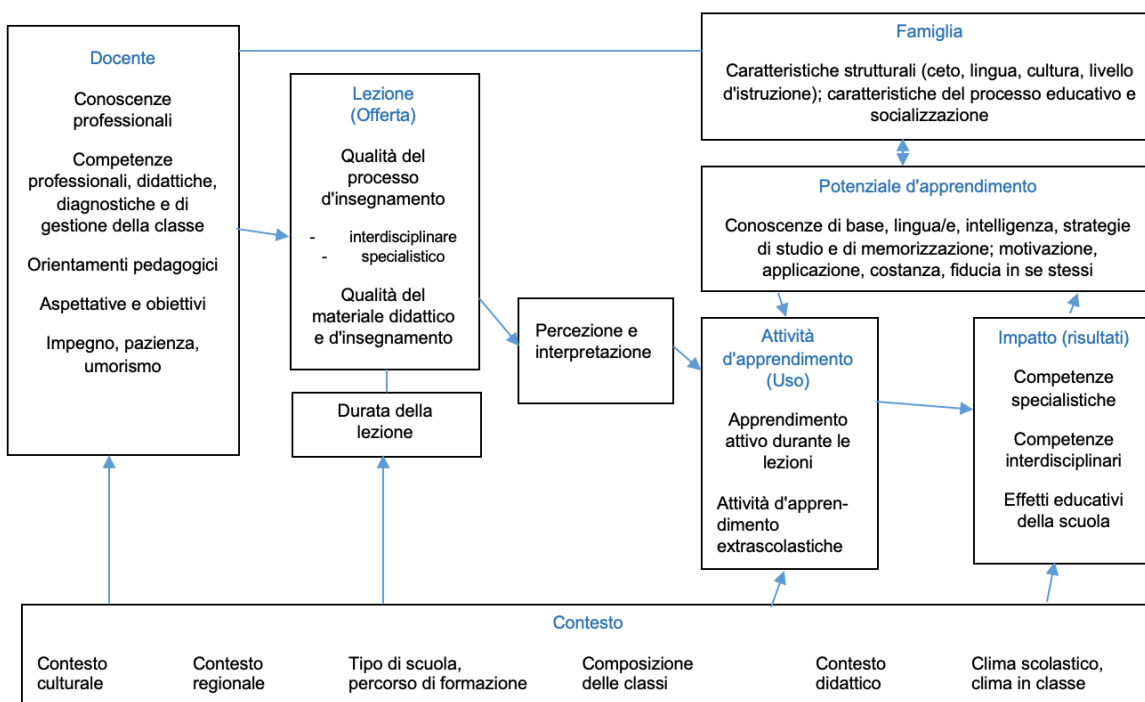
Docente

Conoscenze professionali

Competenze professionali, didattiche, diagnostiche e di gestione della classe

Orientamenti pedagogici

Aspettative e obiettivi

Impegno, pazienza, umorismo

Lezione (Offerta)

Qualità del processo d'insegnamento

- interdisciplinare
- specialistico

Qualità del materiale didattico e d'insegnamento

Durata della lezione

Percezione e interpretazione

Famiglia

Caratteristiche strutturali (ceto, lingua, cultura, livello d'istruzione); caratteristiche del processo educativo e socializzazione

Potenziale d'apprendimento

Conoscenze di base, lingua/e, intelligenza, strategie di studio e di memorizzazione; motivazione, applicazione, costanza, fiducia in se stessi

Attività d'apprendimento (Uso)

Apprendimento attivo durante le lezioni

Attività d'apprendimento extrascolastiche

Impatto (risultati)

Competenze specialistiche

Competenze interdisciplinari

Effetti educativi della scuola

Contesto

Contesto culturale

Contesto regionale

Tipo di scuola, percorso di formazione

Composizione delle classi

Contesto didattico

Clima scolastico, clima in classe